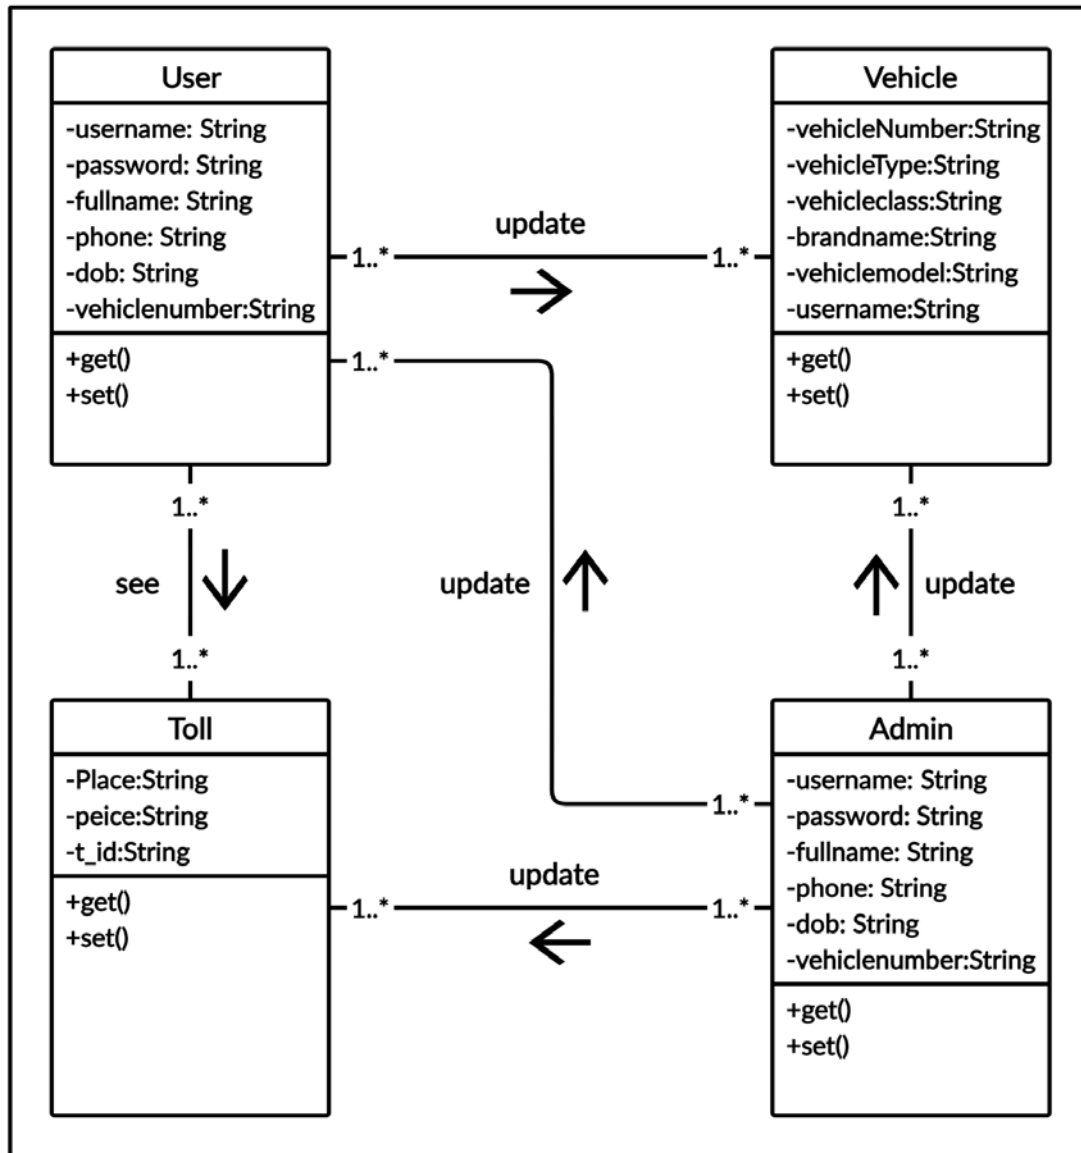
User
-username: String
-password: String
-fullname: String
-phone: String
-dob: String
-vehiclenumber:String
+get()
+set()

update
1..* 1..*

Vehicle
-vehicleNumber:String
-vehicleType:String
-vehicleclass:String
-brandname:String
-vehiclemodel:String
-username:String
+get()
+set()

1..*
1..*
see
1..*
1..*
update
1..*
update
1..*

Toll
-Place:String
-peice:String
-t_id:String
+get()
+set()

update
1..* 1..*
1..*

Admin
-username: String
-password: String
-fullname: String
-phone: String
-dob: String
-vehiclenumber:String
+get()
+set()